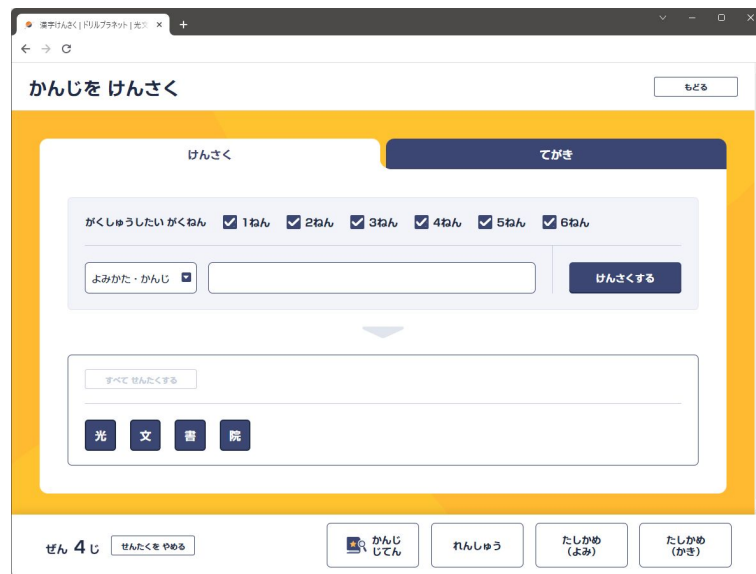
漢字けんさく | ドリルプラネット | 光文 ×

かんじを けんさく

もどる

けんさく

てがき

がくしゅうしたい がくねん 1ねん 2ねん 3ねん 4ねん 5ねん 6ねん

よみかた・かんじ

けんさくする

すべて せんたくする

光 文 書 院

ぜん 4じ

せんたくを やめる

かんじ じてん

れんしゅう

たしかめ (よみ)

たしかめ (かき)